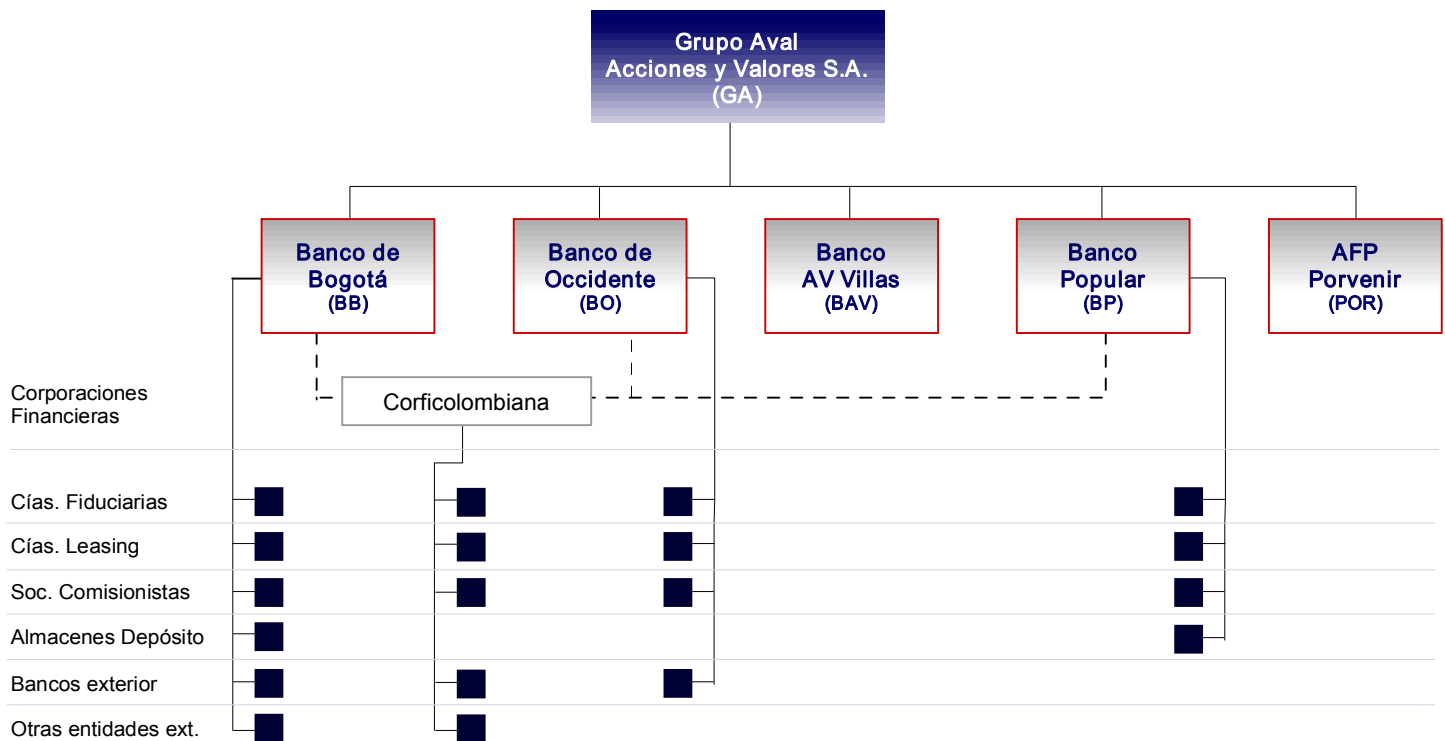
Grupo Aval
Acciones y Valores S.A.
(GA)

Banco de Bogotá
(BB)

Banco de Occidente
(BO)

Banco AV Villas
(BAV)

Banco Popular
(BP)

AFP Porvenir
(POR)

Corporaciones Financieras

Corficolombiana

Cías. Fiduciarias

Cías. Leasing

Soc. Comisionistas

Almacenes Depósito

Bancos exterior

Otras entidades ext.